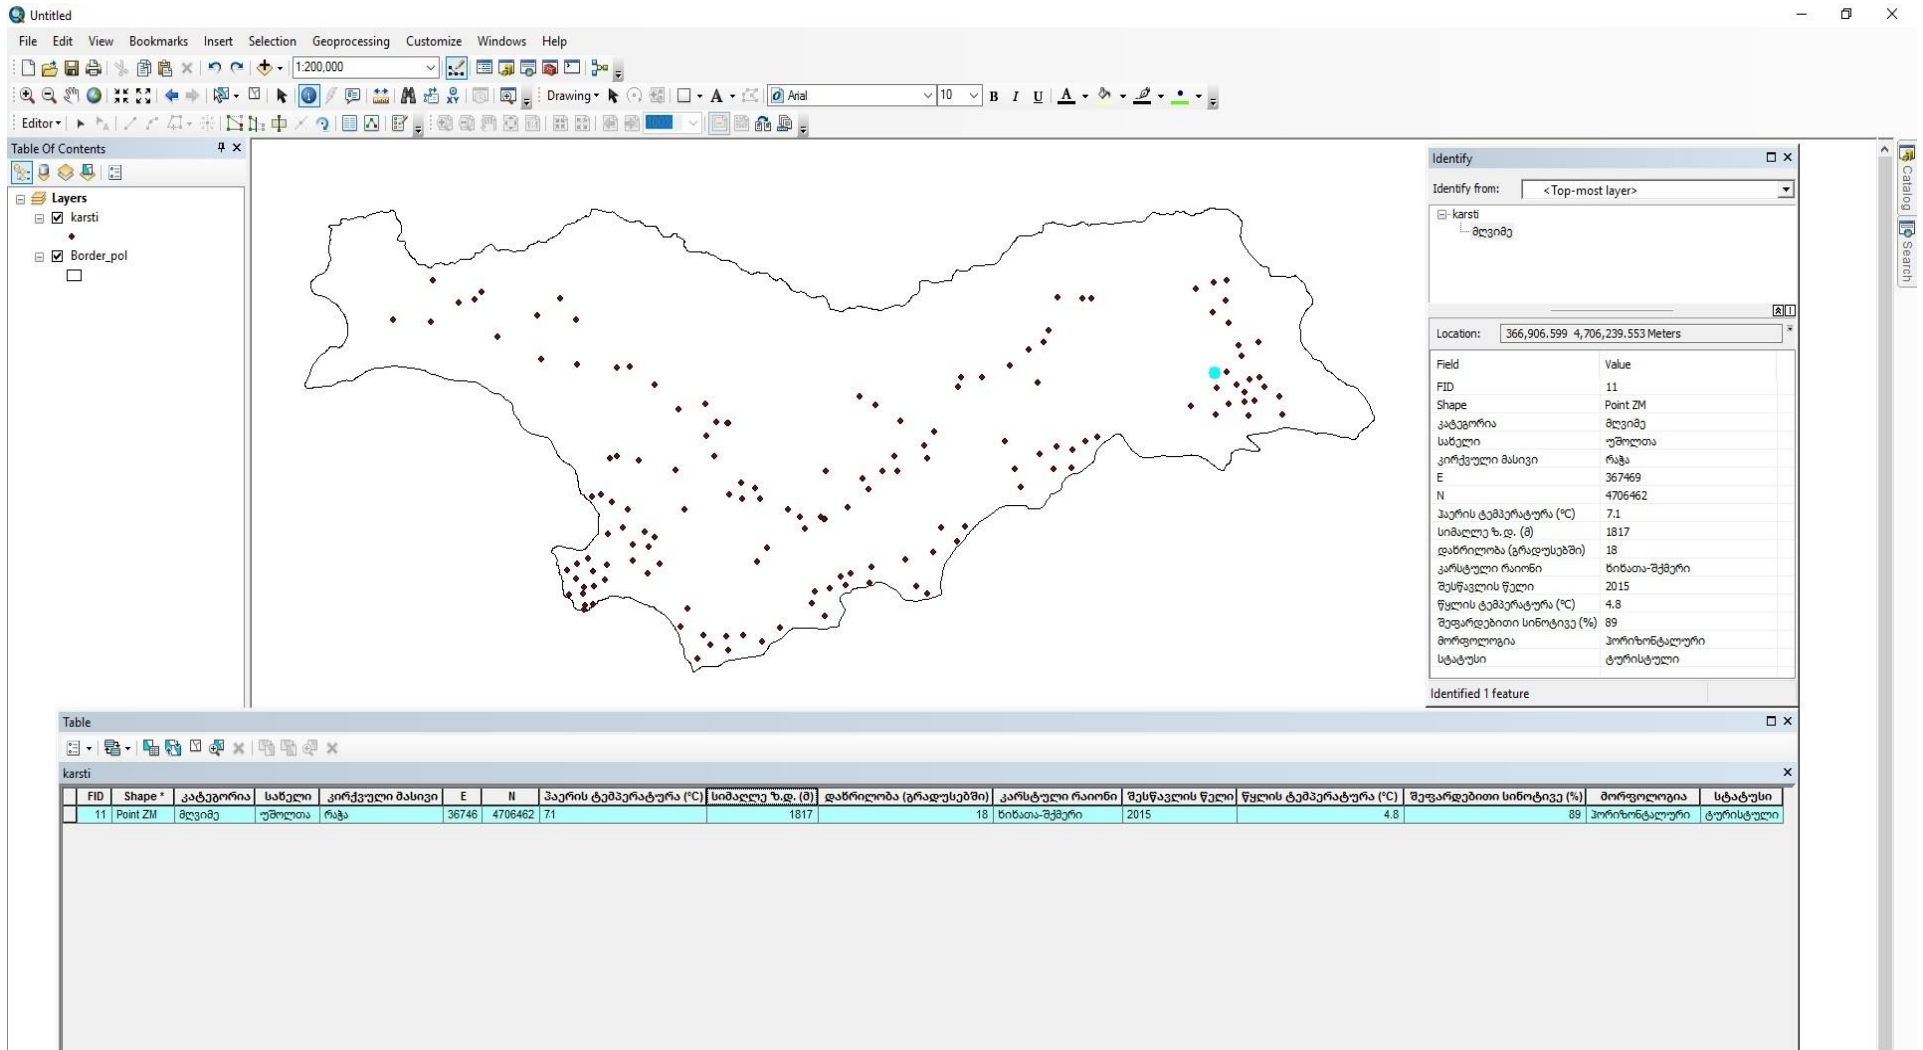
Untitled

File Edit View Bookmarks Insert Selection Geoprocessing Customize Windows Help

1:200,000

Drawing

Arial 10 B I U

Editor

Table Of Contents

Layers
karsti
Border_pol

Identify

Identify from: <Top-most layer>

karsti
მღვიმე

Location: 366,906.599 4,706,239.553 Meters

| Field | Value |
|---|---|
| FID | 11 |
| Shape | Point ZM |
| კატეგორია | მღვიმე |
| სახელი | უმოლთა |
| კირქვული მასივი | რაჭა |
| E | 367469 |
| N | 4706462 |
| ჰაერის ტემპერატურა (°C) | 7.1 |
| სიმაღლე ზ.დ. (მ) | 1817 |
| დახრილობა (გრადუსებში) | 18 |
| კარსტული რაიონი | ხიხათა-შქმერი |
| შესწავლის წელი | 2015 |
| წყლის ტემპერატურა (°C) | 4.8 |
| შეფარდებითი სინოტივე (%) | 89 |
| მორფოლოგია | ჰორიზონტალური |
| სტატუსი | ტურისტული |

Identified 1 feature

Table

karsti

| FID | Shape * | კატეგორია | სახელი | კირქვული მასივი | E | N | ჰაერის ტემპერატურა (°C) | სიმაღლე ზ.დ. (მ) | დახრილობა (გრადუსებში) | კარსტული რაიონი | შესწავლის წელი | წყლის ტემპერატურა (°C) | შეფარდებითი სინოტივე (%) | მორფოლოგია | სტატუსი |
|---|---|---|---|---|---|---|---|---|---|---|---|---|---|---|---|
| 11 | Point ZM | მღვიმე | უმოლთა | რაჭა | 36746 | 4706462 | 7.1 | 1817 | 18 | ხიხათა-შქმერი | 2015 | 4.8 | 89 | ჰორიზონტალური | ტურისტული |

Catalog
Search